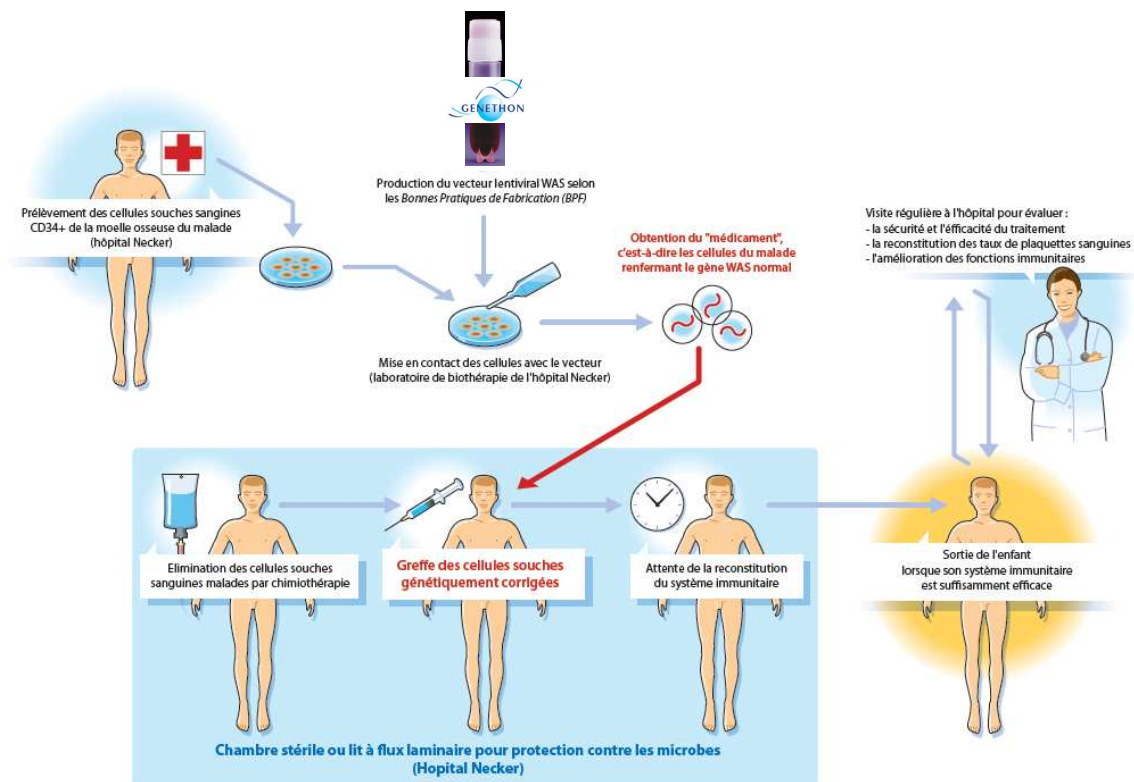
GENETHON

Production du vecteur lentiviral WAS selon les Bonnes Pratiques de Fabrication (BPF)

Prélèvement des cellules souches sangines CD34+ de la moelle osseuse du malade (hôpital Necker)

Obtention du "médicament", c'est-à-dire les cellules du malade renfermant le gène WAS normal

Mise en contact des cellules avec le vecteur (laboratoire de biothérapie de l'hôpital Necker)

Visite régulière à l'hôpital pour évaluer :
- la sécurité et l'efficacité du traitement
- la reconstitution des taux de plaquettes sanguines
- l'amélioration des fonctions immunitaires

Elimination des cellules souches sanguines malades par chimiothérapie

Greffe des cellules souches génétiquement corrigées

Attente de la reconstitution du système immunitaire

Sortie de l'enfant lorsque son système immunitaire est suffisamment efficace

Chambre stérile ou lit à flux laminaire pour protection contre les microbes (Hopital Necker)